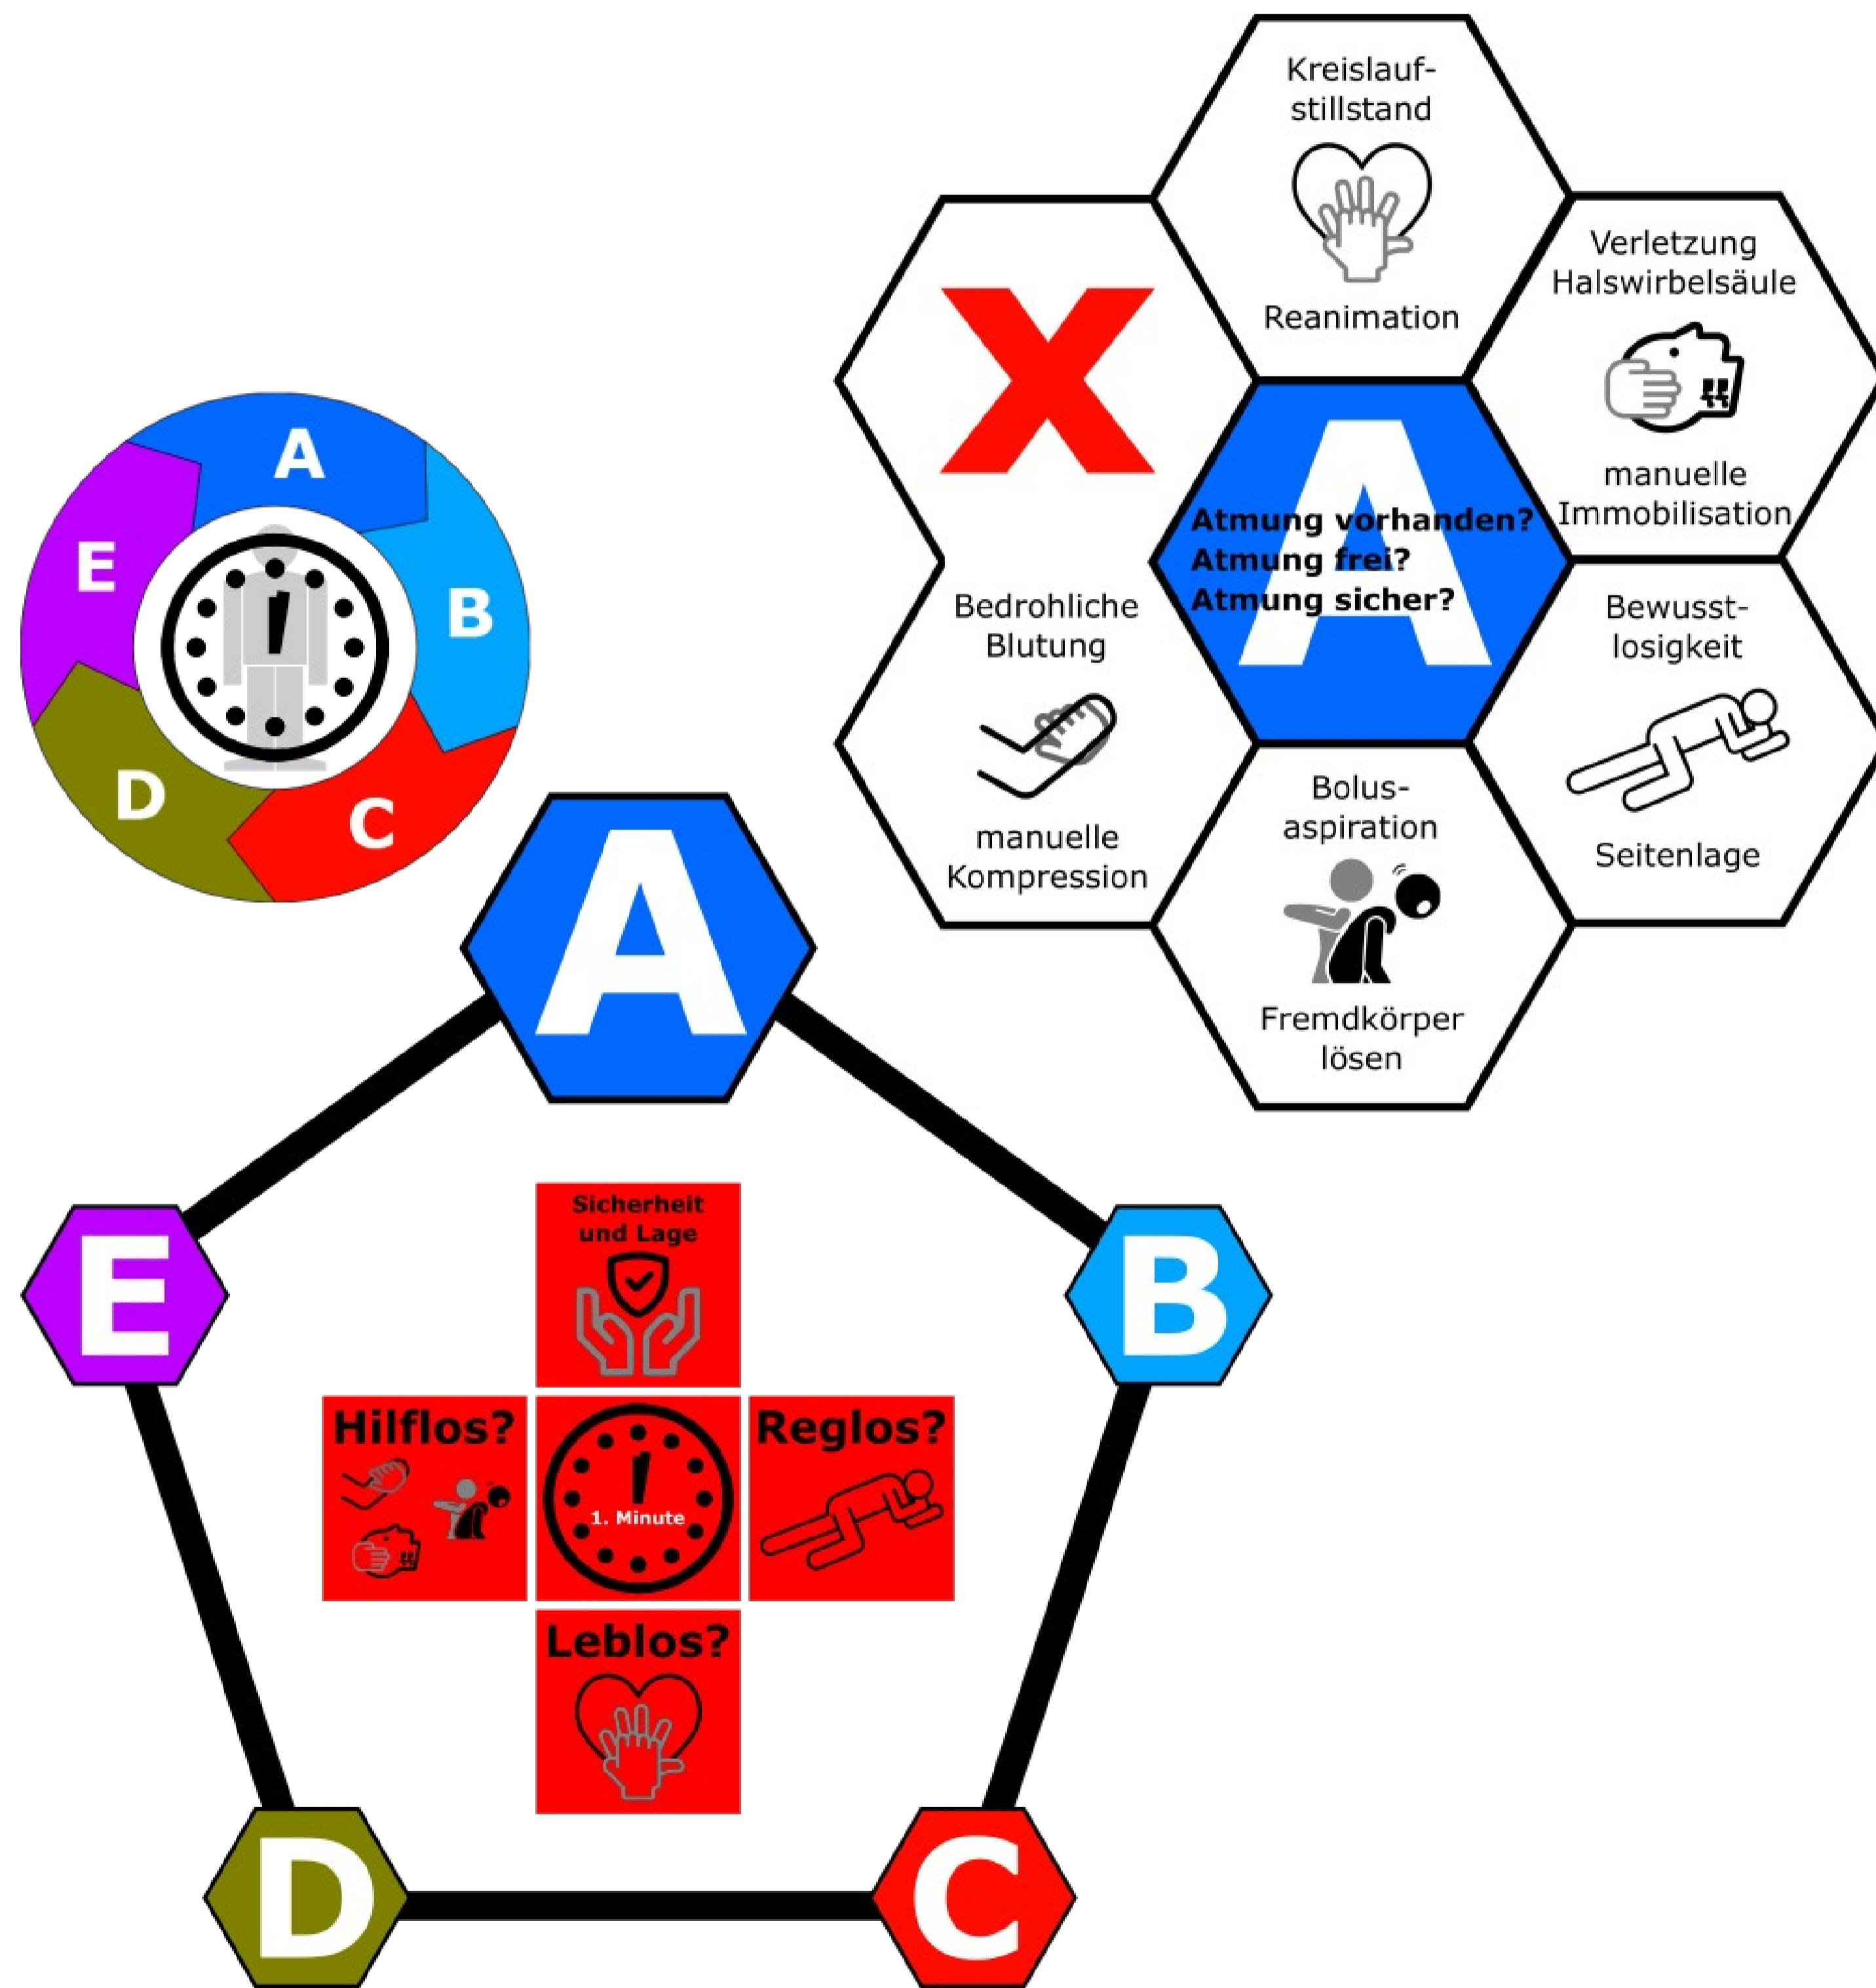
A
B
C
D
E

Kreislaufstillstand
Reanimation

X

Verletzung Halswirbelsäule
manuelle Immobilisation

A
Atmung vorhanden?
Atmung frei?
Atmung sicher?

Bedrohliche Blutung
manuelle Kompression

Bewusstlosigkeit
Seitenlage

Bolusaspiration
Fremdkörper lösen

A

Sicherheit und Lage

Hilflos?

1. Minute

Reglos?

Leblos?

E
B
D
C